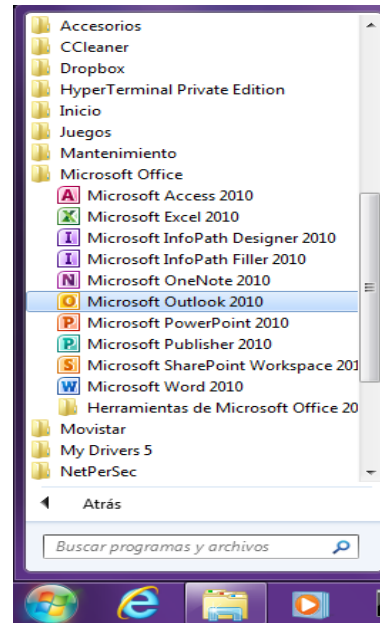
Accesorios
CCleaner
Dropbox
HyperTerminal Private Edition
Inicio
Juegos
Mantenimiento
Microsoft Office
Microsoft Access 2010
Microsoft Excel 2010
Microsoft InfoPath Designer 2010
Microsoft InfoPath Filler 2010
Microsoft OneNote 2010
Microsoft Outlook 2010
Microsoft PowerPoint 2010
Microsoft Publisher 2010
Microsoft SharePoint Workspace 201
Microsoft Word 2010
Herramientas de Microsoft Office 20
Movistar
My Drivers 5
NetPerSec
Atrás
Buscar programas y archivos